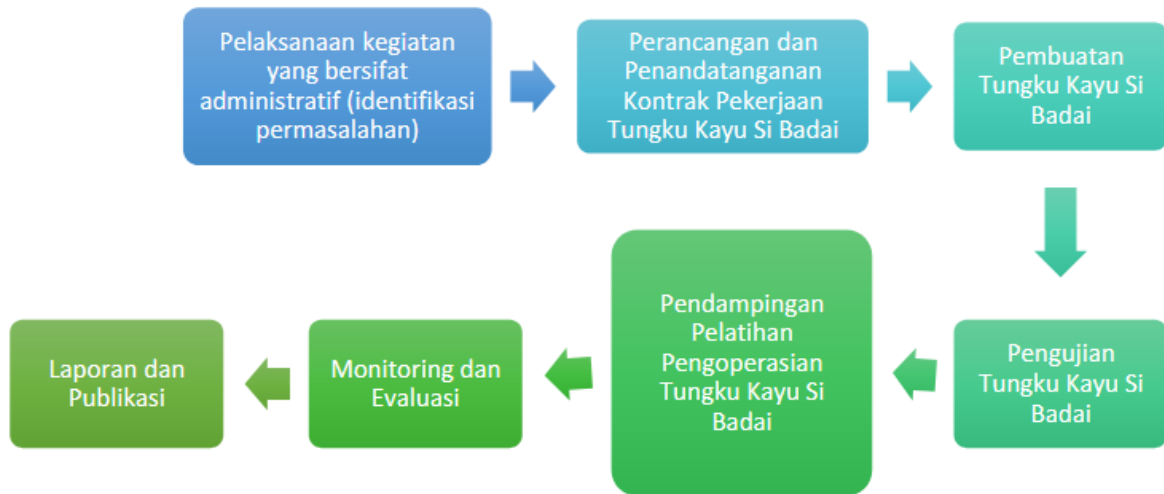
Pelaksanaan kegiatan yang bersifat administratif (identifikasi permasalahan)

Perancangan dan Penandatanganan Kontrak Pekerjaan Tungku Kayu Si Badai

Pembuatan Tungku Kayu Si Badai

Pengujian Tungku Kayu Si Badai

Pendampingan Pelatihan Pengoperasian Tungku Kayu Si Badai

Monitoring dan Evaluasi

Laporan dan Publikasi